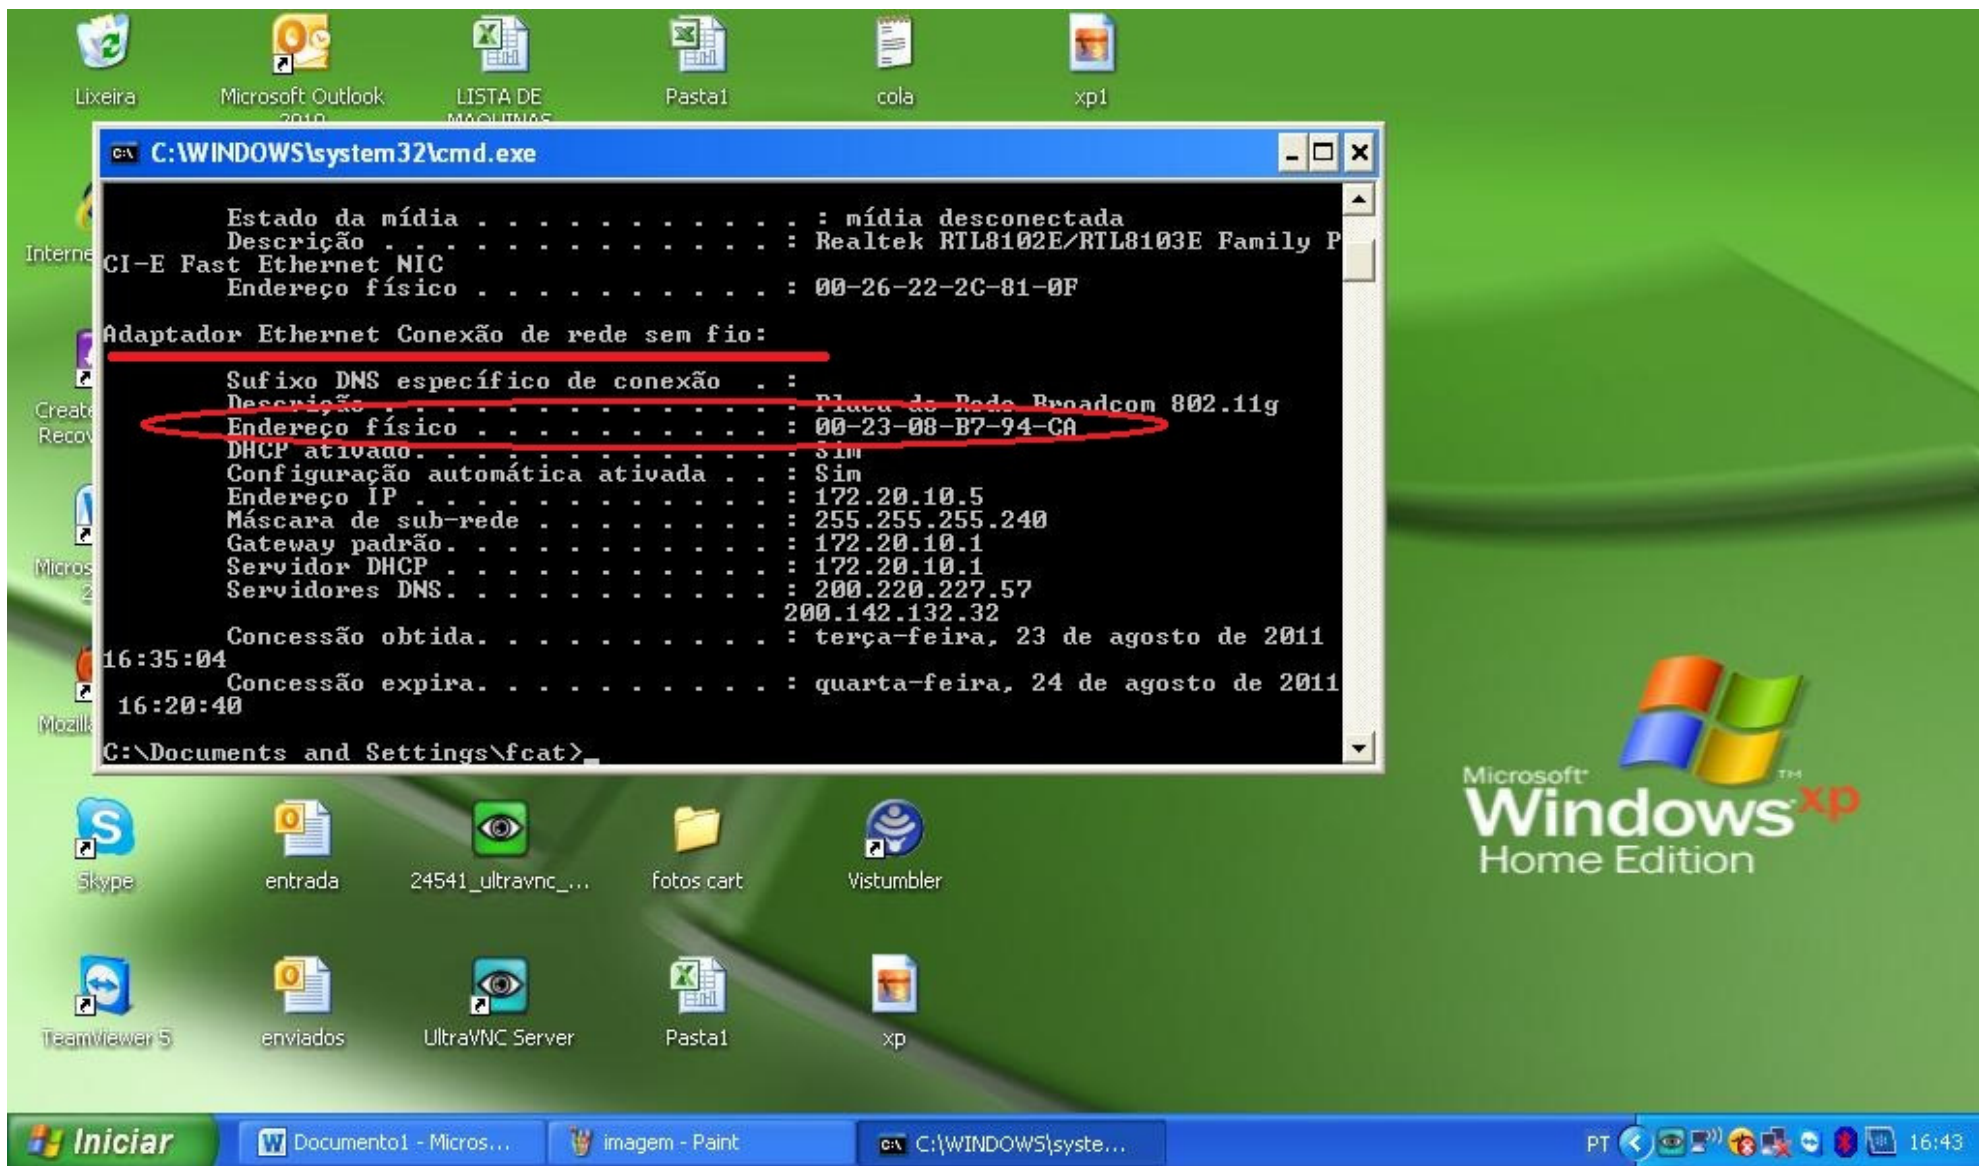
Lixeira

Microsoft Outlook 2010

LISTA DE MAQUINAS

Pasta1

cola

xp1

C:\WINDOWS\system32\cmd.exe

Estado da mídia . . . . . . . . . . . . : mídia desconectada
Descrição . . . . . . . . . . . . . . . : Realtek RTL8102E/RTL8103E Family PCI-E Fast Ethernet NIC
Endereço físico . . . . . . . . . . . . : 00-26-22-2C-81-0F

Adaptador Ethernet Conexão de rede sem fio:

Sufixo DNS específico de conexão . :
Descrição . . . . . . . . . . . . . . . : Placa de Rede Broadcom 802.11g
Endereço físico . . . . . . . . . . . . : 00-23-08-B7-94-CA
DHCP ativado. . . . . . . . . . . . . . : Sim
Configuração automática ativada . . . : Sim
Endereço IP . . . . . . . . . . . . . . : 172.20.10.5
Máscara de sub-rede . . . . . . . . . . : 255.255.255.240
Gateway padrão. . . . . . . . . . . . . : 172.20.10.1
Servidor DHCP . . . . . . . . . . . . . : 172.20.10.1
Servidores DNS. . . . . . . . . . . . . : 200.220.227.57
200.142.132.32
Concessão obtida. . . . . . . . . . . . : terça-feira, 23 de agosto de 2011 16:35:04
Concessão expira. . . . . . . . . . . . : quarta-feira, 24 de agosto de 2011 16:20:40

C:\Documents and Settings\fcat>

Interne

Create Recov

Micros

Mozill

Skype

entrada

24541_ultravnc_...

fotos cart

Vistumbler

TeamViewer 5

enviados

UltraVNC Server

Pasta1

xp

Microsoft Windows xp Home Edition

Iniciar

Documento1 - Micros...

imagem - Paint

C:\WINDOWS\syste...

PT

16:43